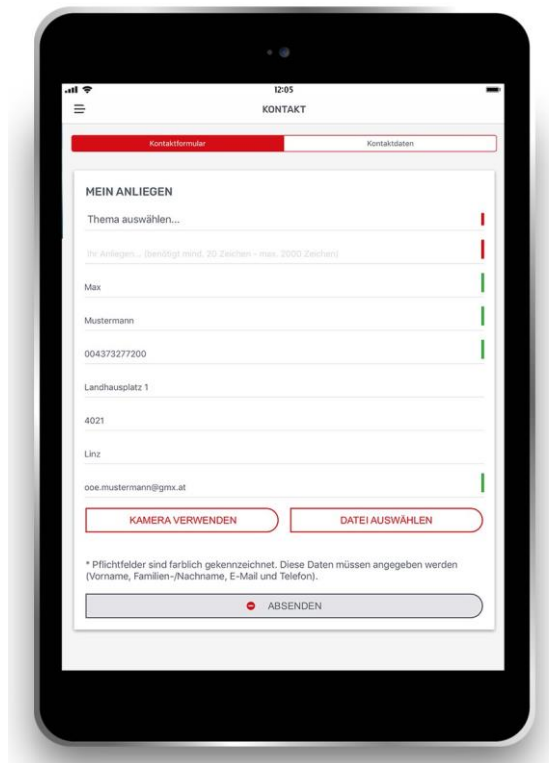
12:05

KONTAKT

Kontaktformular | Kontaktdaten

MEIN ANLIEGEN

Thema auswählen...

Ihr Anliegen... (benötigt mind. 20 Zeichen - max. 2000 Zeichen)

Max

Mustermann

004373277200

Landhausplatz 1

4021

Linz

ooe.mustermann@gmx.at

KAMERA VERWENDEN

DATEI AUSWÄHLEN

* Pflichtfelder sind farblich gekennzeichnet. Diese Daten müssen angegeben werden (Vorname, Familien-/Nachname, E-Mail und Telefon).

ABSENDEN